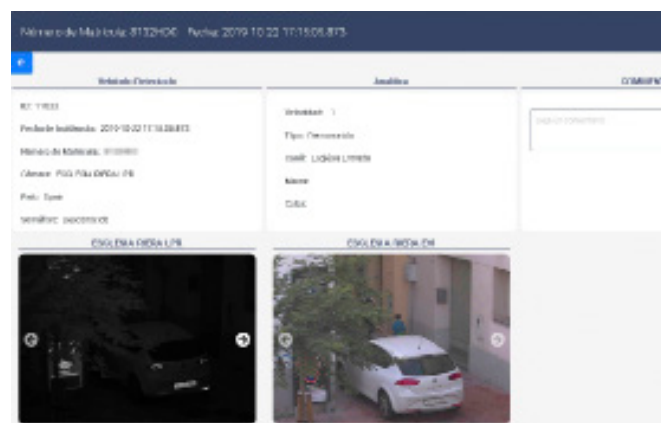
Número de Matrícula: 8132HDD   Fecha: 2019 10 22 17:15:06.873

Vehículo Detectado

ID: 17833

Fecha de Incidencia: 2019-10-22 17:15:06.873

Número de Matrícula: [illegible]

Cámara: PSG Pla SIRDA / PB

País: Spain

Semáforo: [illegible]

Analítica

Velocidad: 1

Tipo: Denunciable

Scalif: Ligiera Limitada

Marca:

Color:

COMENT

Seguir comentario

ESGLESIA SIRDA LPR

ESGLESIA SIRDA CH